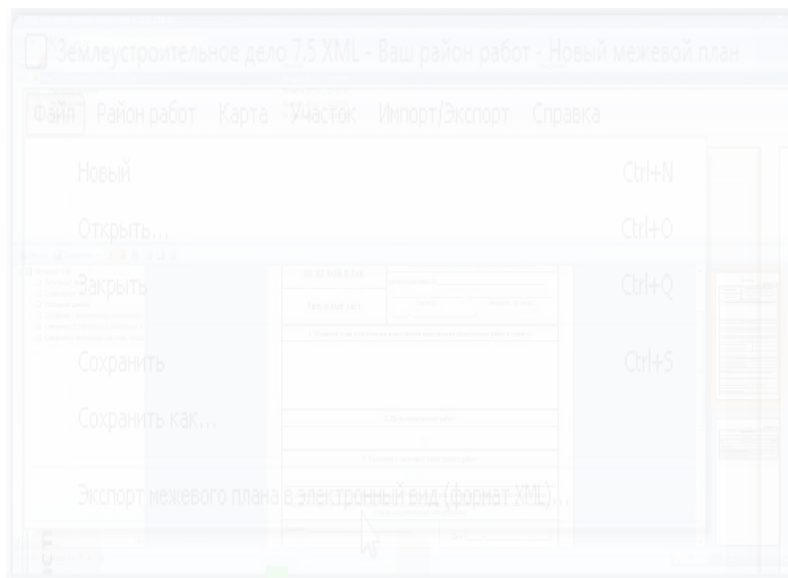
Землеустроительное дело 7.5 XML - Ваш район работ - Новый межевой план

Файл Район работ Карта Участок Импорт/Экспорт Справка

Новый Ctrl+N

Открыть... Ctrl+O

Закрыть Ctrl+Q

Сохранить Ctrl+S

Сохранить как...

Экспорт межевого плана в электронный вид (формат XML)...